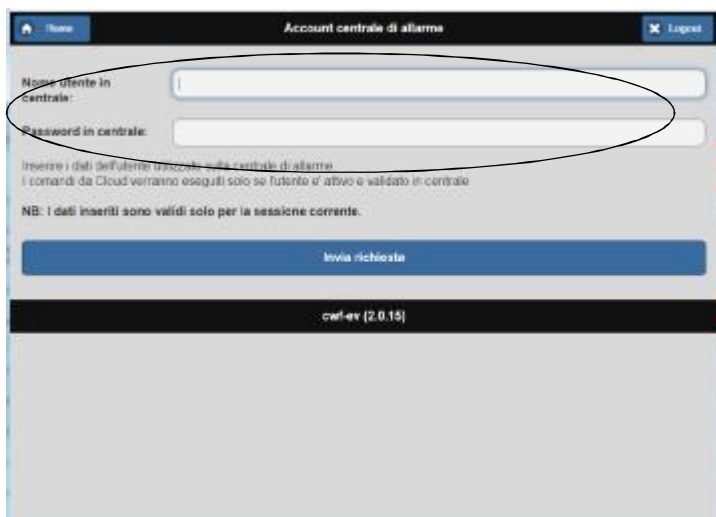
Home

Account centrale di allarme

Logout

Nome utente in centrale:

Password in centrale:

Inserire i dati dell'utente utilizzato sulla centrale di allarme
I comandi da Cloud verranno eseguiti solo se l'utente e' attivo e validato in centrale

NB: I dati inseriti sono validi solo per la sessione corrente.

Invia richiesta

cwf-ev (2.0.15)